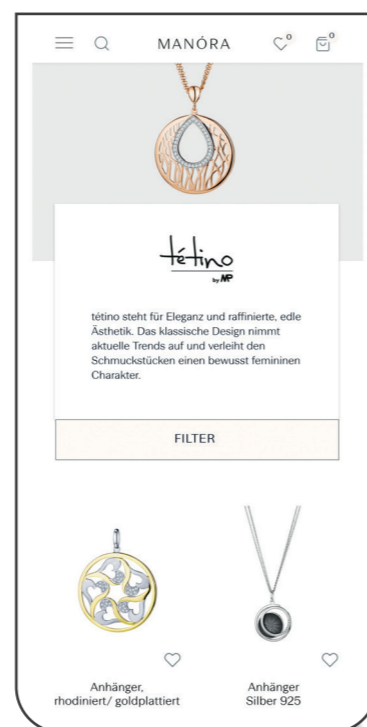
MANÓRA

0

0

tétino

by MP

tétino steht für Eleganz und raffinierte, edle Ästhetik. Das klassische Design nimmt aktuelle Trends auf und verleiht den Schmuckstücken einen bewusst femininen Charakter.

FILTER

Anhänger, rhodiniert/ goldplattiert

Anhänger Silber 925